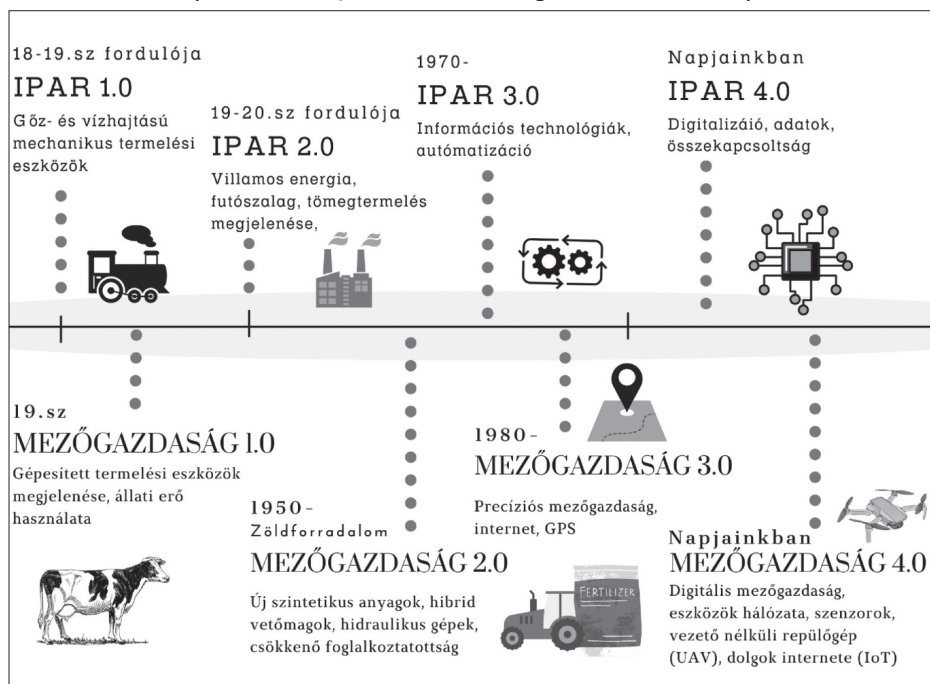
18-19.sz fordulója
IPAR 1.0
Gőz- és vízhajtású mechanikus termelési eszközök

19-20.sz fordulója
IPAR 2.0
Villamos energia, futószalag, tömegtermelés megjelenése,

1970-
IPAR 3.0
Információs technológiák, autómatizáció

Napjainkban
IPAR 4.0
Digitalizáió, adatok, összekapcsoltság

19.sz
MEZŐGAZDASÁG 1.0
Gépesített termelési eszközök megjelenése, állati erő használata

1950-
Zöldforradalom
MEZŐGAZDASÁG 2.0
Új szintetikus anyagok, hibrid vetőmagok, hidraulikus gépek, csökkenő foglalkoztatottság

FERTILIZER

1980-
MEZŐGAZDASÁG 3.0
Precíziós mezőgazdaság, internet, GPS

Napjainkban
MEZŐGAZDASÁG 4.0
Digitális mezőgazdaság, eszközök hálózata, szenzorok, vezető nélküli repülőgép (UAV), dolgok internete (IoT)